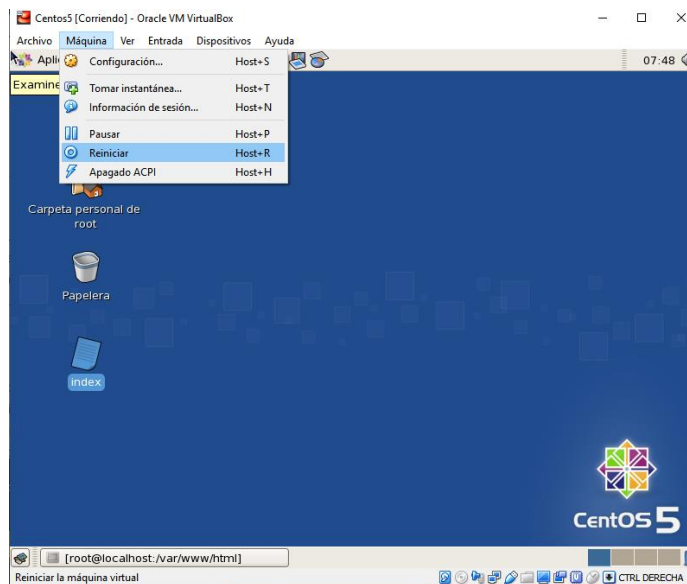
Centos5 [Corriendo] - Oracle VM VirtualBox

Archivo Máquina Ver Entrada Dispositivos Ayuda

Apli

Examine

Configuración... Host+S
Tomar instantánea... Host+T
Información de sesión... Host+N
Pausar Host+P
Reiniciar Host+R
Apagado ACPI Host+H

07:48

Carpeta personal de root

Papelera

index

CentOS 5

[root@localhost:/var/www/html]

Reiniciar la máquina virtual

CTRL DERECHA